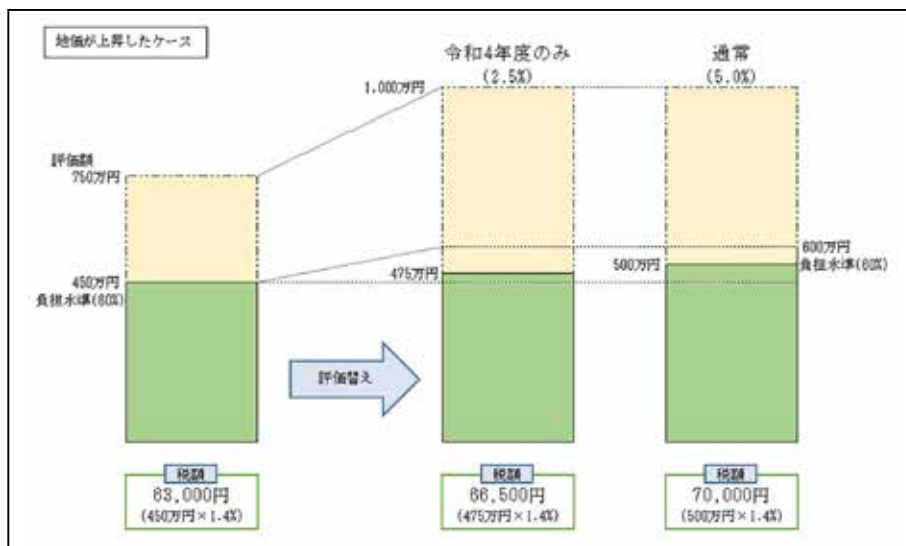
地価が上昇したケース

令和4年度のみ
（2.5%）

通常
（5.0%）

1,000万円

評価額
750万円

600万円
負担水準(60%)

450万円
負担水準(60%)

475万円

500万円

評価替え

税額
63,000円
(450万円×1.4%)

税額
66,500円
(475万円×1.4%)

税額
70,000円
(500万円×1.4%)